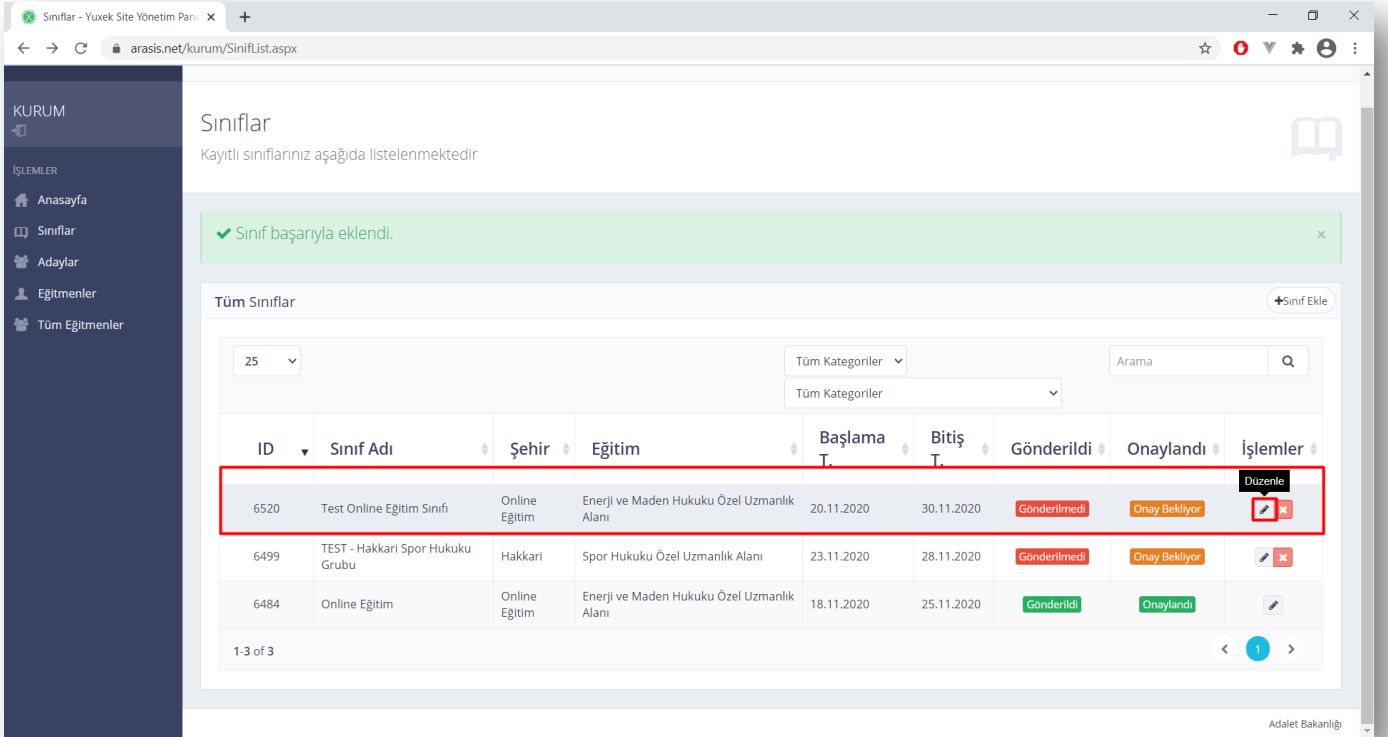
Sınıflar - Yuxek Site Yönetim Pan

arasis.net/kurum/SinifList.aspx

KURUM

İŞLEMLER

Anasayfa

Sınıflar

Adaylar

Eğitmenler

Tüm Eğitmenler

Sınıflar

Kayıtlı sınıflarınız aşağıda listelenmektedir

✔ Sınıf başarıyla eklendi.

×

Tüm Sınıflar

+Sınıf Ekle

25

Tüm Kategoriler

Tüm Kategoriler

Arama

| ID | Sınıf Adı | Şehir | Eğitim | Başlama T. | Bitiş T. | Gönderildi | Onaylandı | İşlemler |
|---|---|---|---|---|---|---|---|---|
| 6520 | Test Online Eğitim Sınıfı | Online Eğitim | Enerji ve Maden Hukuku Özel Uzmanlık Alanı | 20.11.2020 | 30.11.2020 | Gönderilmedi | Onay Bekliyor | Düzenle |
| 6499 | TEST - Hakkari Spor Hukuku Grubu | Hakkari | Spor Hukuku Özel Uzmanlık Alanı | 23.11.2020 | 28.11.2020 | Gönderilmedi | Onay Bekliyor | |
| 6484 | Online Eğitim | Online Eğitim | Enerji ve Maden Hukuku Özel Uzmanlık Alanı | 18.11.2020 | 25.11.2020 | Gönderildi | Onaylandı | |

1-3 of 3

1

Adalet Bakanlığı